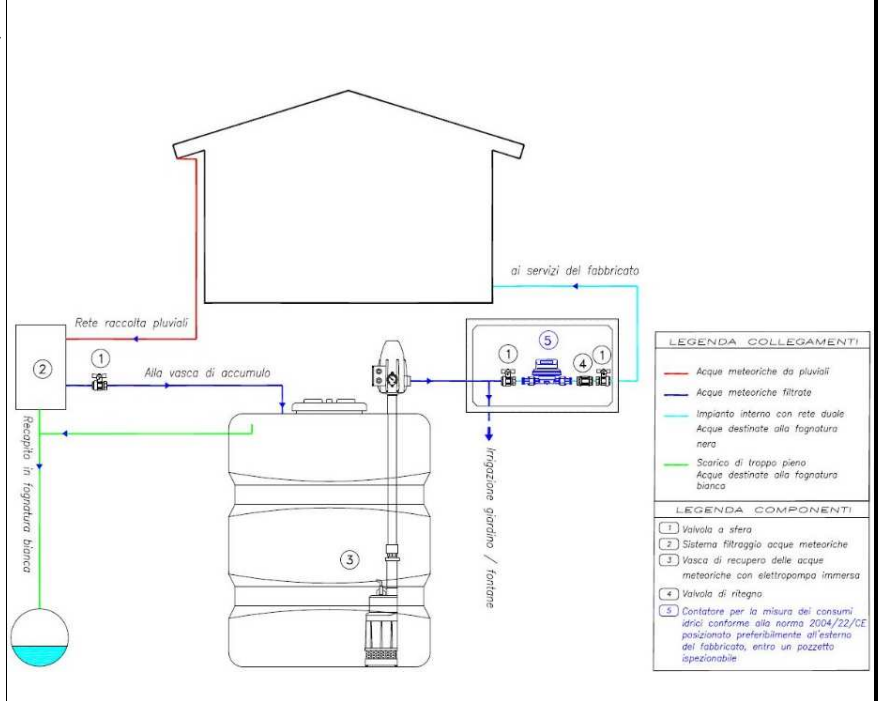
ai servizi del fabbricato

Rete raccolta pluviali

2

1

Alla vasca di accumulo

Recapito in fognatura bianca

5

1

4

1

Irrigazione giardino / fontane

3

LEGENDA COLLEGAMENTI

Acque meteoriche da pluviali

Acque meteoriche filtrate

Impianto interno con rete duale
Acque destinate alla fognatura nera

Scarico di troppo pieno
Acque destinate alla fognatura bianca

LEGENDA COMPONENTI

1 Valvola a sfera

2 Sistema filtraggio acque meteoriche

3 Vasca di recupero delle acque meteoriche con elettropompa immersa

4 Valvola di ritegno

5 Contatore per la misura dei consumi idrici conforme alla norma 2004/22/CE posizionato preferibilmente all'esterno del fabbricato, entro un pozzetto ispezionabile